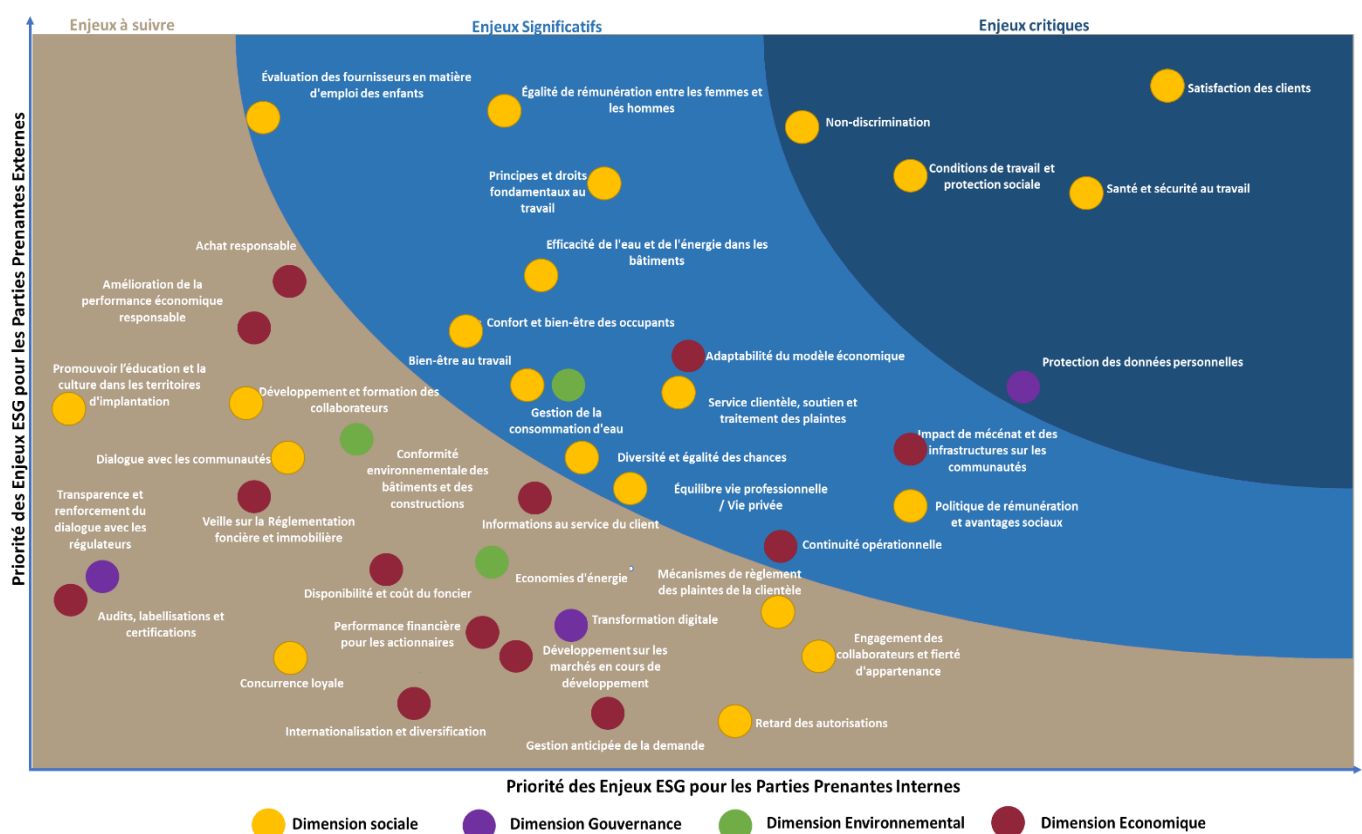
Enjeux à suivre

Enjeux Significatifs

Enjeux critiques

Priorité des Enjeux ESG pour les Parties Prenantes Externes

Évaluation des fournisseurs en matière d'emploi des enfants

Égalité de rémunération entre les femmes et les hommes

Satisfaction des clients

Non-discrimination

Principes et droits fondamentaux au travail

Conditions de travail et protection sociale

Santé et sécurité au travail

Efficacité de l'eau et de l'énergie dans les bâtiments

Achat responsable

Amélioration de la performance économique responsable

Confort et bien-être des occupants

Bien-être au travail

Adaptabilité du modèle économique

Protection des données personnelles

Promouvoir l'éducation et la culture dans les territoires d'implantation

Développement et formation des collaborateurs

Gestion de la consommation d'eau

Service clientèle, soutien et traitement des plaintes

Conformité environnementale des bâtiments et des constructions

Impact de mécénat et des infrastructures sur les communautés

Dialogue avec les communautés

Diversité et égalité des chances

Équilibre vie professionnelle / Vie privée

Transparence et renforcement du dialogue avec les régulateurs

Veille sur la Réglementation foncière et immobilière

Informations au service du client

Politique de rémunération et avantages sociaux

Continuité opérationnelle

Disponibilité et coût du foncier

Economies d'énergie

Mécanismes de règlement des plaintes de la clientèle

Audits, labellisations et certifications

Performance financière pour les actionnaires

Transformation digitale

Engagement des collaborateurs et fierté d'appartenance

Développement sur les marchés en cours de développement

Concurrence loyale

Retard des autorisations

Internationalisation et diversification

Gestion anticipée de la demande

Priorité des Enjeux ESG pour les Parties Prenantes Internes

Dimension sociale

Dimension Gouvernance

Dimension Environnemental

Dimension Economique